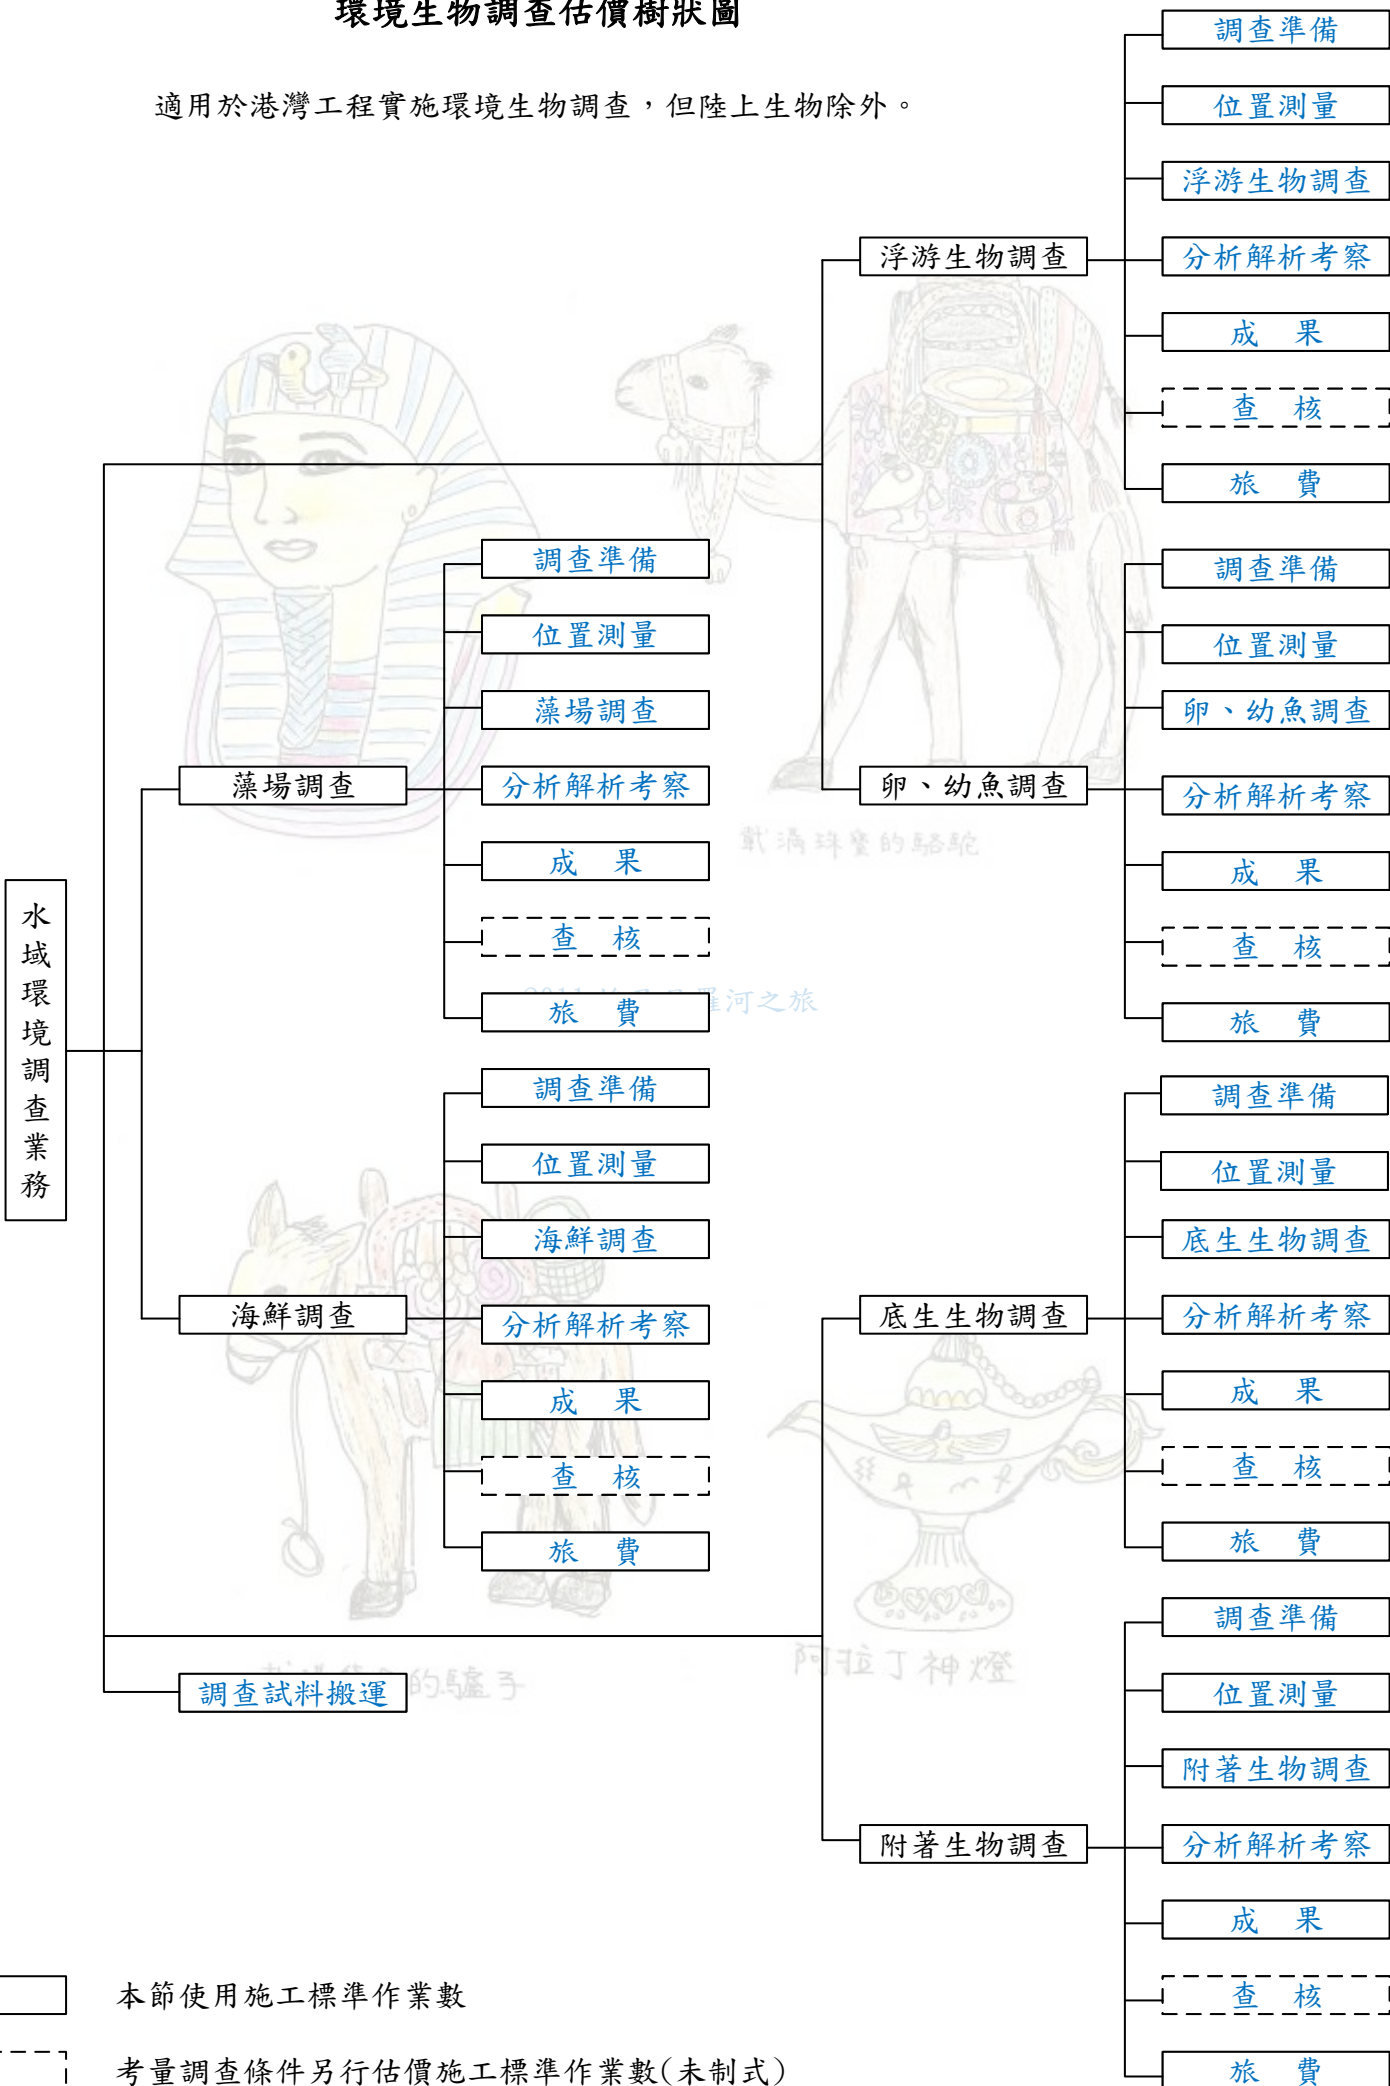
環境生物調查估價樹狀圖

適用於港灣工程實施環境生物調查，但陸上生物除外。

水域環境調查業務

浮游生物調查
調查準備
位置測量
浮游生物調查
分析解析考察
成　果
查　核
旅　費

卵、幼魚調查
調查準備
位置測量
卵、幼魚調查
分析解析考察
成　果
查　核
旅　費

藻場調查
調查準備
位置測量
藻場調查
分析解析考察
成　果
查　核
旅　費

海鮮調查
調查準備
位置測量
海鮮調查
分析解析考察
成　果
查　核
旅　費

底生生物調查
調查準備
位置測量
底生生物調查
分析解析考察
成　果
查　核
旅　費

附著生物調查
調查準備
位置測量
附著生物調查
分析解析考察
成　果
查　核
旅　費

調查試料搬運

戴滿珠寶的駱駝
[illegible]羅河之旅
阿拉丁神燈
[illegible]的驢子

本節使用施工標準作業數
考量調查條件另行估價施工標準作業數(未制式)